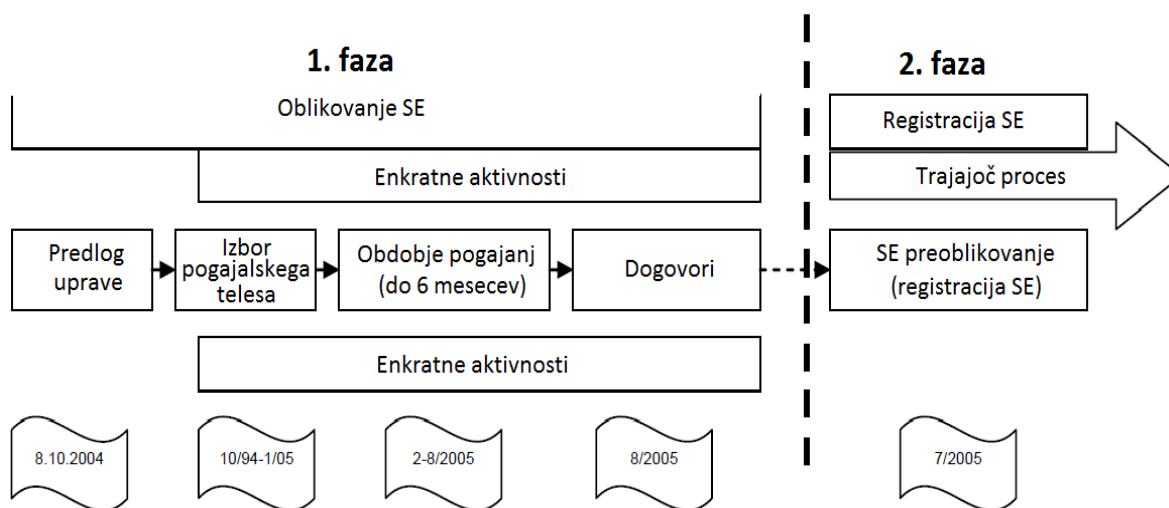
1. faza

2. faza

Oblikovanje SE

Registracija SE

Enkratne aktivnosti

Trajajoč proces

Predlog uprave

Izbor pogajalskega telesa

Obdobje pogajanj (do 6 mesecev)

Dogovori

SE preoblikovanje (registracija SE)

Enkratne aktivnosti

8.10.2004

10/94-1/05

2-8/2005

8/2005

7/2005